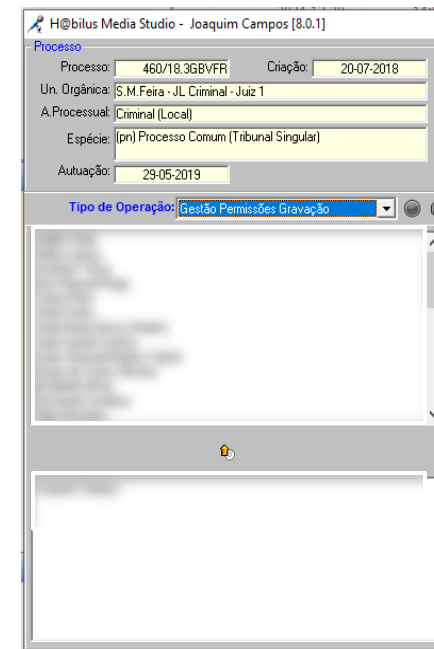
H@bilus Media Studio - Joaquim Campos [8.0.1]

Processo

Processo: 460/18.3GBVFR

Criação: 20-07-2018

Un. Orgânica: S.M.Feira - JL Criminal - Juiz 1

A.Processual: Criminal (Local)

Espécie: (pn) Processo Comum (Tribunal Singular)

Autuação: 29-05-2019

Tipo de Operação: Gestão Permissões Gravação